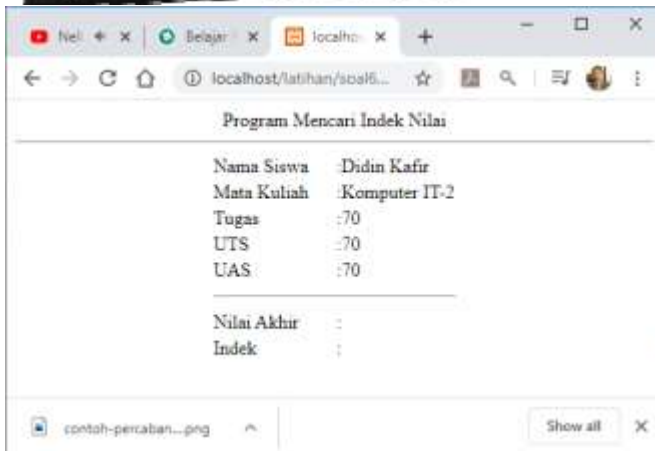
Nel ✕ Belajar ✕ localho ✕ +

localhost/latihan/soal6...

Program Mencari Indek Nilai

Nama Siswa :Didin Kafir
Mata Kuliah :Komputer IT-2
Tugas :70
UTS :70
UAS :70

Nilai Akhir :
Indek :

contoh-percaban....png

Show all